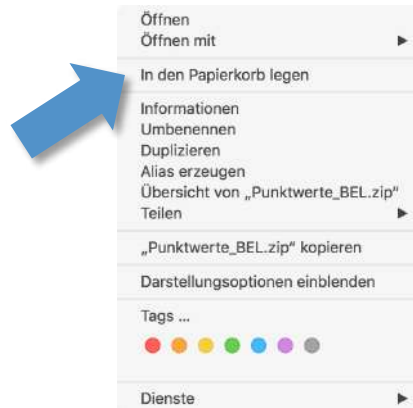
Öffnen
Öffnen mit ▶

In den Papierkorb legen

Informationen
Umbenennen
Duplizieren
Alias erzeugen
Übersicht von „Punktwerte_BEL.zip“
Teilen ▶

„Punktwerte_BEL.zip“ kopieren

Darstellungsoptionen einblenden

Tags ...

Dienste ▶